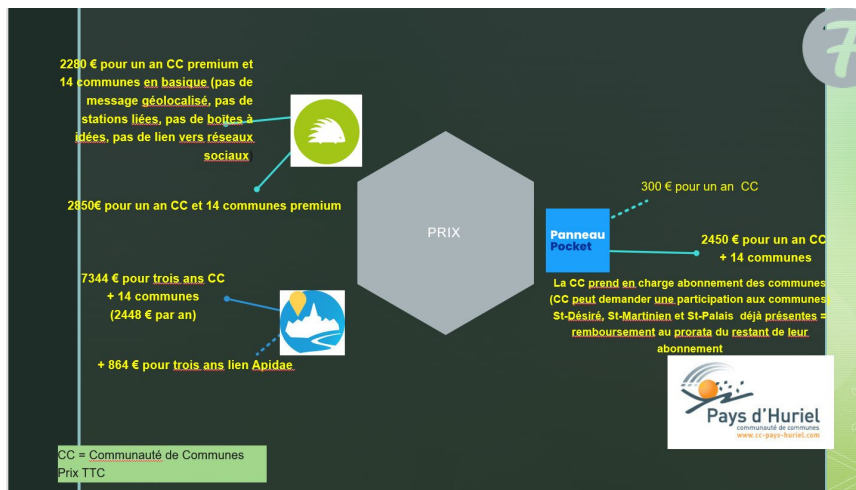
2280 € pour un an CC premium et 14 communes en basique (pas de message géolocalisé, pas de stations liées, pas de boites à idées, pas de lien vers réseaux sociaux

2850€ pour un an CC et 14 communes premium

PRIX

300 € pour un an CC

Panneau Pocket

2450 € pour un an CC + 14 communes

La CC prend en charge abonnement des communes (CC peut demander une participation aux communes) St-Désiré, St-Martinien et St-Palais déjà présentes = remboursement au prorata du restant de leur abonnement

7344 € pour trois ans CC + 14 communes (2448 € par an)

+ 864 € pour trois ans lien Apidae

Pays d'Huriel
communauté de communes
www.cc-pays-huriel.com

CC = Communauté de Communes
Prix TTC

7